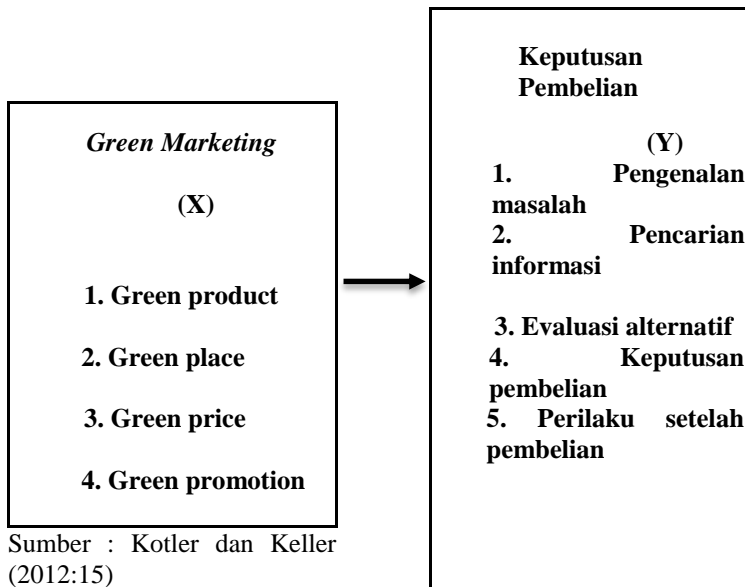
Green Marketing

(X)

1. Green product

2. Green place

3. Green price

4. Green promotion

Sumber : Kotler dan Keller (2012:15)

Keputusan Pembelian

(Y)

1. Pengenalan masalah
2. Pencarian informasi

3. Evaluasi alternatif
4. Keputusan pembelian
5. Perilaku setelah pembelian